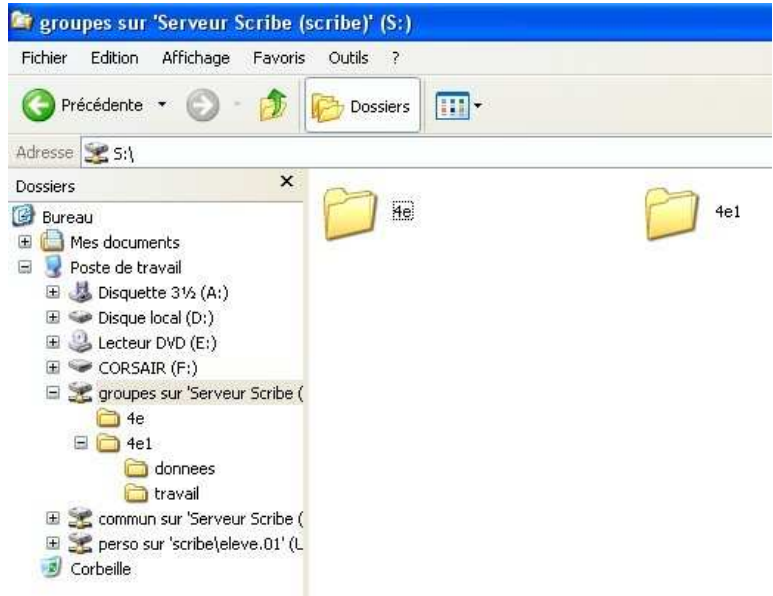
groupes sur 'Serveur Scribe (scribe)' (S:)

Fichier Edition Affichage Favoris Outils ?

Précédente Dossiers

Adresse S:\

Dossiers ×

Bureau
Mes documents
Poste de travail
Disquette 3½ (A:)
Disque local (D:)
Lecteur DVD (E:)
CORSAIR (F:)
groupes sur 'Serveur Scribe (
4e
4e1
donnees
travail
commun sur 'Serveur Scribe (
perso sur 'scribe\eleve.01' (L
Corbeille

4e

4e1